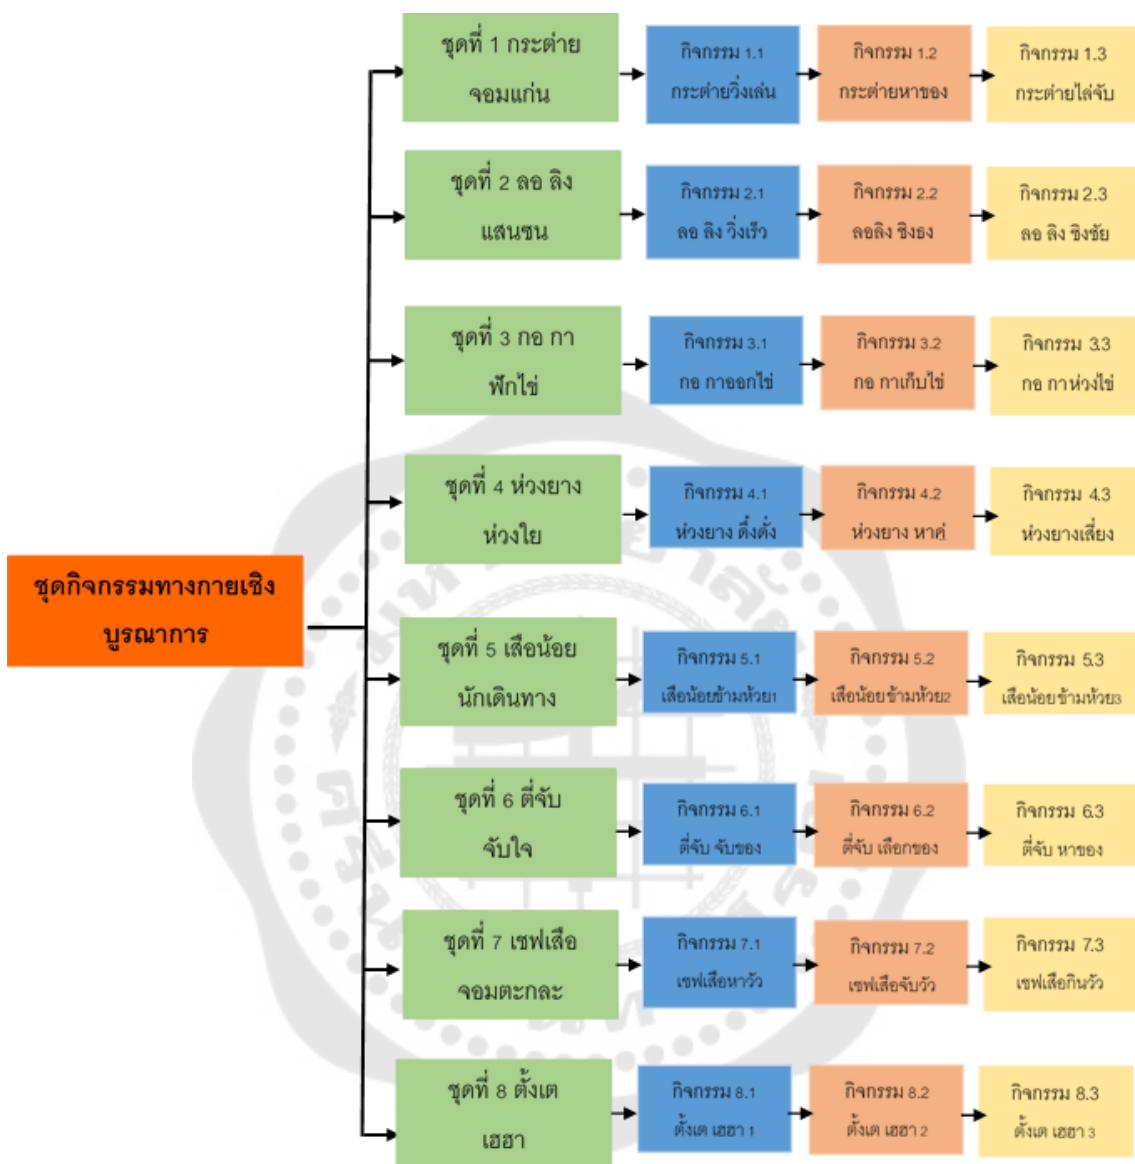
ชุดกิจกรรมทางกายเชิงบูรณาการ

ชุดที่ 1 กระต่ายจอมแก่น
กิจกรรม 1.1 กระต่ายวิ่งเล่น
กิจกรรม 1.2 กระต่ายหาของ
กิจกรรม 1.3 กระต่ายไล่จับ

ชุดที่ 2 ลอ ลิง แสนซน
กิจกรรม 2.1 ลอ ลิง วิ่งเร็ว
กิจกรรม 2.2 ลอลิง ชิงธง
กิจกรรม 2.3 ลอ ลิง ชิงชัย

ชุดที่ 3 กอ กา ฟักไข่
กิจกรรม 3.1 กอ กาออกไข่
กิจกรรม 3.2 กอ กาเก็บไข่
กิจกรรม 3.3 กอ กาห่วงไข่

ชุดที่ 4 ห่วงยาง ห่วงใย
กิจกรรม 4.1 ห่วงยาง ดึ๋งดั๋ง
กิจกรรม 4.2 ห่วงยาง หาคู่
กิจกรรม 4.3 ห่วงยางเสี่ยง

ชุดที่ 5 เสือน้อย นักเดินทาง
กิจกรรม 5.1 เสือน้อยข้ามห้วย1
กิจกรรม 5.2 เสือน้อยข้ามห้วย2
กิจกรรม 5.3 เสือน้อยข้ามห้วย3

ชุดที่ 6 ตี่จับ จับใจ
กิจกรรม 6.1 ตี่จับ จับของ
กิจกรรม 6.2 ตี่จับ เลือกของ
กิจกรรม 6.3 ตี่จับ หาของ

ชุดที่ 7 เซฟเสือ จอมตะกละ
กิจกรรม 7.1 เซฟเสือหาวัว
กิจกรรม 7.2 เซฟเสือจับวัว
กิจกรรม 7.3 เซฟเสือกินวัว

ชุดที่ 8 ตั้งเต เฮฮา
กิจกรรม 8.1 ตั้งเต เฮฮา 1
กิจกรรม 8.2 ตั้งเต เฮฮา 2
กิจกรรม 8.3 ตั้งเต เฮฮา 3